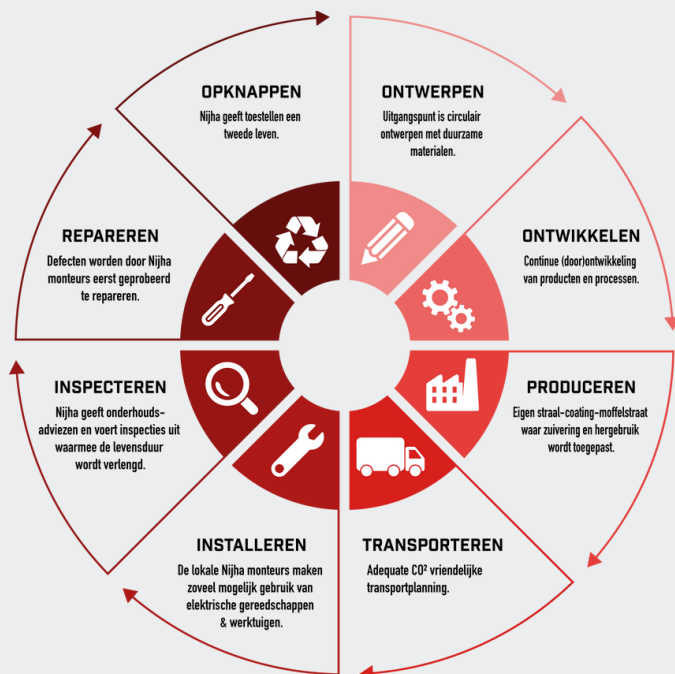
OPKNAPPEN
Nijha geeft toestellen een tweede leven.

ONTWERPEN
Uitgangspunt is circulair ontwerpen met duurzame materialen.

ONTWIKKELEN
Continue (door)ontwikkeling van producten en processen.

PRODUCEREN
Eigen straal-coating-moffelstraat waar zuivering en hergebruik wordt toegepast.

TRANSPORTEREN
Adequate CO² vriendelijke transportplanning.

INSTALLEREN
De lokale Nijha monteurs maken zoveel mogelijk gebruik van elektrische gereedschappen & werktuigen.

INSPECTEREN
Nijha geeft onderhouds-adviezen en voert inspecties uit waarmee de levensduur wordt verlengd.

REPAREREN
Defecten worden door Nijha monteurs eerst geprobeerd te repareren.